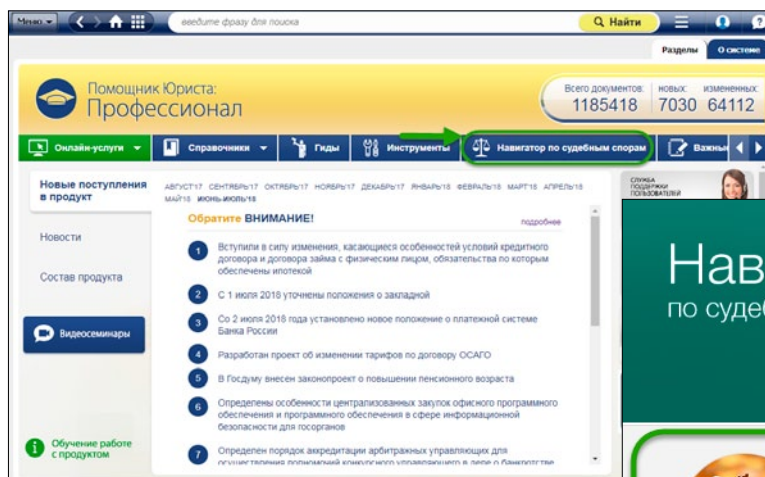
Меню | введите фразу для поиска | Найти

Разделы | О системе

Помощник Юриста: Профессионал

Всего документов: 1185418 | новых: 7030 | измененных: 64112

Онлайн-услуги | Справочники | Гиды | Инструменты | Навигатор по судебным спорам | Важны

Новые поступления в продукт

АВГУСТ'17 СЕНТЯБРЬ'17 ОКТЯБРЬ'17 НОЯБРЬ'17 ДЕКАБРЬ'17 ЯНВАРЬ'18 ФЕВРАЛЬ'18 МАРТ'18 АПРЕЛЬ'18 МАЙ'18 ИЮНЬ-ИЮЛЬ'18

СЛУЖБА ПОДДЕРЖКИ ПОЛЬЗОВАТЕЛЕЙ

Обратите ВНИМАНИЕ!

подробнее

1 Вступили в силу изменения, касающиеся особенностей условий кредитного договора и договора займа с физическим лицом, обязательства по которым обеспечены ипотекой

2 С 1 июля 2018 уточнены положения о закладной

3 Со 2 июля 2018 года установлено новое положение о платежной системе Банка России

4 Разработан проект об изменении тарифов по договору ОСАГО

5 В Госдуму внесен законопроект о повышении пенсионного возраста

6 Определены особенности централизованных закупок офисного программного обеспечения и программного обеспечения в сфере информационной безопасности для госорганов

7 Определен порядок аккредитации арбитражных управляющих для осуществления полномочий конкурсного управляющего в деле о банкротстве

Новости

Состав продукта

Видеосеминары

Обучение работе с продуктом

Нав
по суде